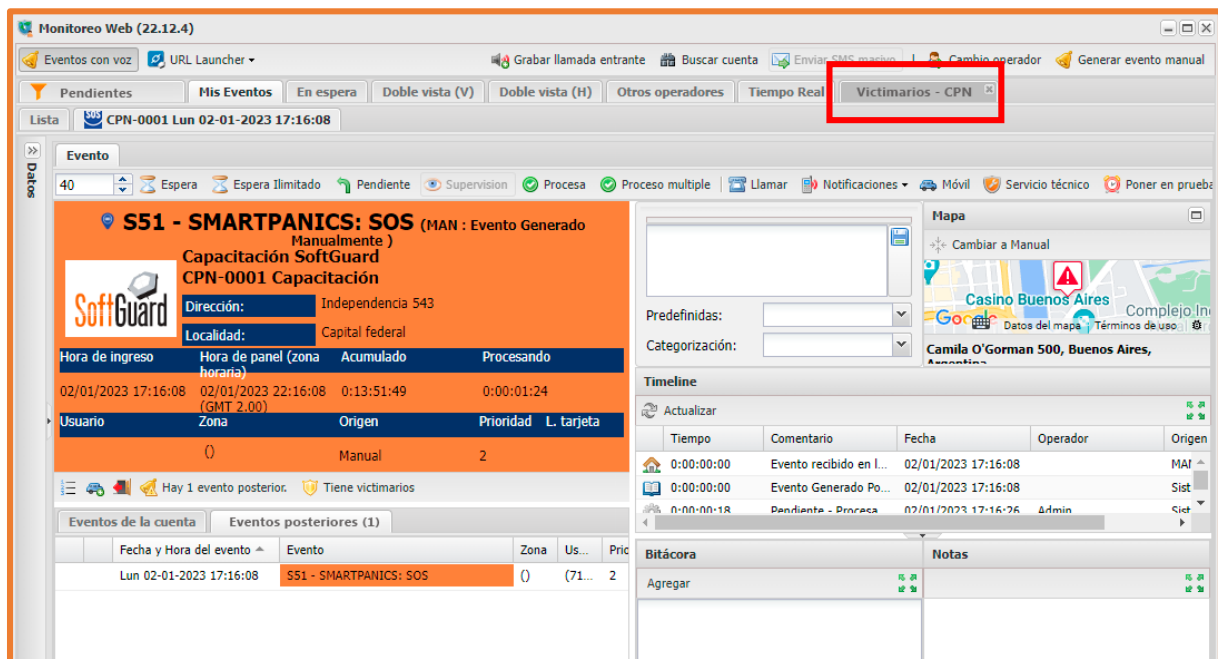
Monitoreo Web (22.12.4)

Eventos con voz | URL Launcher ▾ | Grabar llamada entrante | Buscar cuenta | Enviar SMS masivo | Cambio operador | Generar evento manual

Pendientes | Mis Eventos | En espera | Doble vista (V) | Doble vista (H) | Otros operadores | Tiempo Real | Victimarios - CPN

Lista | CPN-0001 Lun 02-01-2023 17:16:08

Datos

Evento

40 | Espera | Espera Ilimitado | Pendiente | Supervision | Procesa | Proceso multiple | Llamar | Notificaciones ▾ | Móvil | Servicio técnico | Poner en prueba

S51 - SMARTPANICS: SOS (MAN : Evento Generado Manualmente )
Capacitación SoftGuard
CPN-0001 Capacitación

SoftGuard

Dirección: Independencia 543
Localidad: Capital federal

| Hora de ingreso | Hora de panel (zona horaria) | Acumulado | Procesando |
|---|---|---|---|
| 02/01/2023 17:16:08 | 02/01/2023 22:16:08 (GMT 2.00) | 0:13:51:49 | 0:00:01:24 |

| Usuario | Zona | Origen | Prioridad | L. tarjeta |
|---|---|---|---|---|
| | () | Manual | 2 | |

Hay 1 evento posterior. | Tiene victimarios

Eventos de la cuenta | Eventos posteriores (1)

| | | Fecha y Hora del evento | Evento | Zona | Us... | Pric |
|---|---|---|---|---|---|---|
| | | Lun 02-01-2023 17:16:08 | S51 - SMARTPANICS: SOS | () | (71... | 2 |

Predefinidas:
Categorización:

Mapa
Cambiar a Manual
Casino Buenos Aires
Complejo In
Google
Datos del mapa | Términos de uso
Camila O'Gorman 500, Buenos Aires, Argentina

Timeline
Actualizar

| Tiempo | Comentario | Fecha | Operador | Origen |
|---|---|---|---|---|
| 0:00:00:00 | Evento recibido en l... | 02/01/2023 17:16:08 | | MAN |
| 0:00:00:00 | Evento Generado Po... | 02/01/2023 17:16:08 | | Sist |
| 0:00:00:18 | Pendiente - Procesa... | 02/01/2023 17:16:26 | Admin | Sist |

Bitácora
Agregar

Notas